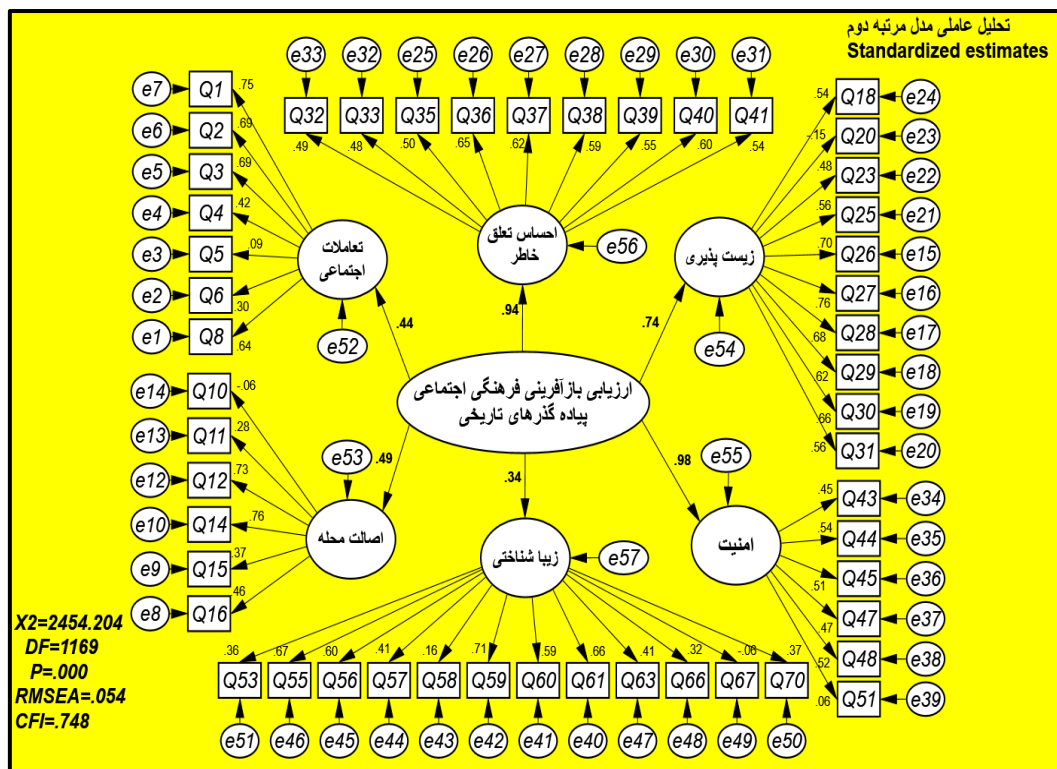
تحلیل عاملی مدل مرتبه دوم
Standardized estimates

e33 e32 e25 e26 e27 e28 e29 e30 e31
Q32 Q33 Q35 Q36 Q37 Q38 Q39 Q40 Q41
.49 .48 .50 .65 .62 .59 .55 .60 .54

احساس تعلق خاطر
e56
.94

e7 Q1 .75
e6 Q2 .69
e5 Q3 .69
e4 Q4 .42
e3 Q5 .09
e2 Q6 .30
e1 Q8 .64

تعاملات اجتماعی
e52
.44

.54 Q18 e24
-.15 Q20 e23
.48 Q23 e22
.56 Q25 e21
.70 Q26 e15
.76 Q27 e16
.68 Q28 e17
.62 Q29 e18
.66 Q30 e19
.56 Q31 e20

زیست پذیری
e54
.74

ارزیابی بازآفرینی فرهنگی اجتماعی پیاده گذرهای تاریخی

e14 Q10 -.06
e13 Q11 .28
e12 Q12 .73
e10 Q14 .76
e9 Q15 .37
e8 Q16 .46

e53
.49
اصالت محله

.34
زیبا شناختی
e57

.98
e55
امنیت

.45 Q43 e34
.54 Q44 e35
.51 Q45 e36
.71 Q47 e37
.47 Q48 e38
.52 Q51 e39
.06

X2=2454.204
DF=1169
P=.000
RMSEA=.054
CFI=.748

.36 .67 .60 .41 .16 .71 .59 .66 .41 .32 -.08 .37
Q53 Q55 Q56 Q57 Q58 Q59 Q60 Q61 Q63 Q66 Q67 Q70
e51 e46 e45 e44 e43 e42 e41 e40 e47 e48 e49 e50